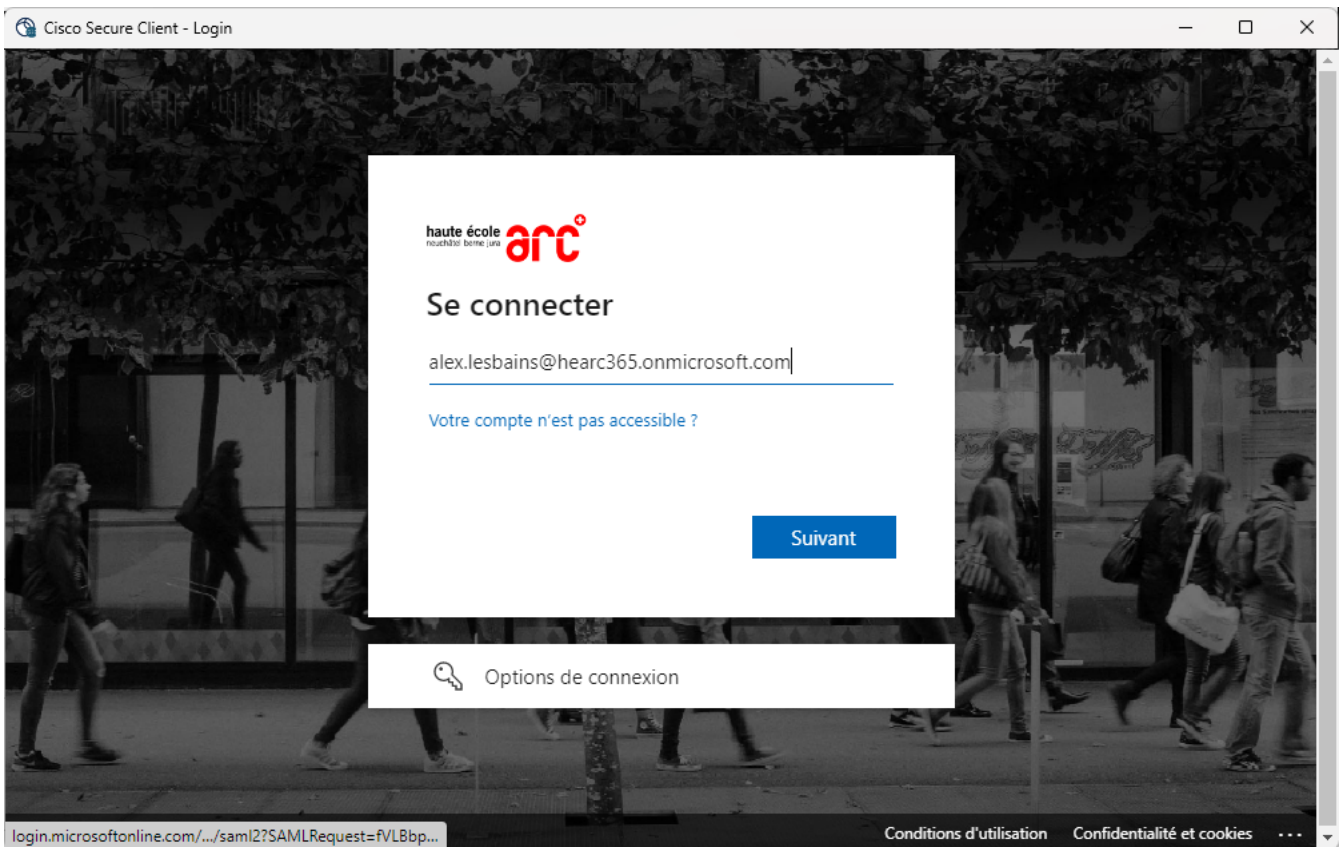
Cisco Secure Client - Login

haute école
neuchâtel berne jura
arc

Se connecter

alex.lesbains@hearc365.onmicrosoft.com

Votre compte n'est pas accessible ?

Suivant

Options de connexion

login.microsoftonline.com/.../saml2?SAMLRequest=fVLBbp...

Conditions d'utilisation   Confidentialité et cookies   ...